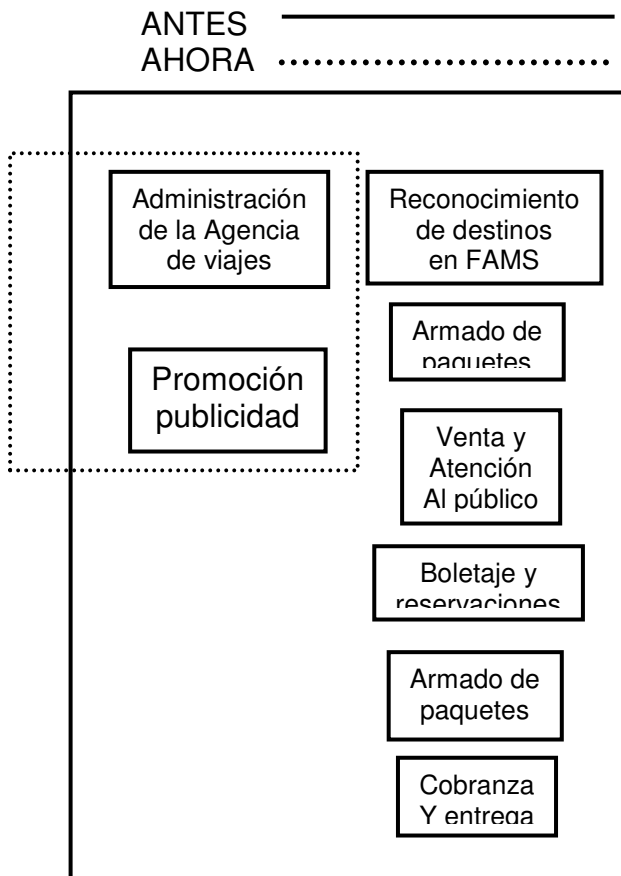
ANTES
AHORA

Administración de la Agencia de viajes

Reconocimiento de destinos en FAMS

Armado de paquetes

Promoción publicidad

Venta y Atención Al público

Boletaje y reservaciones

Armado de paquetes

Cobranza Y entrega